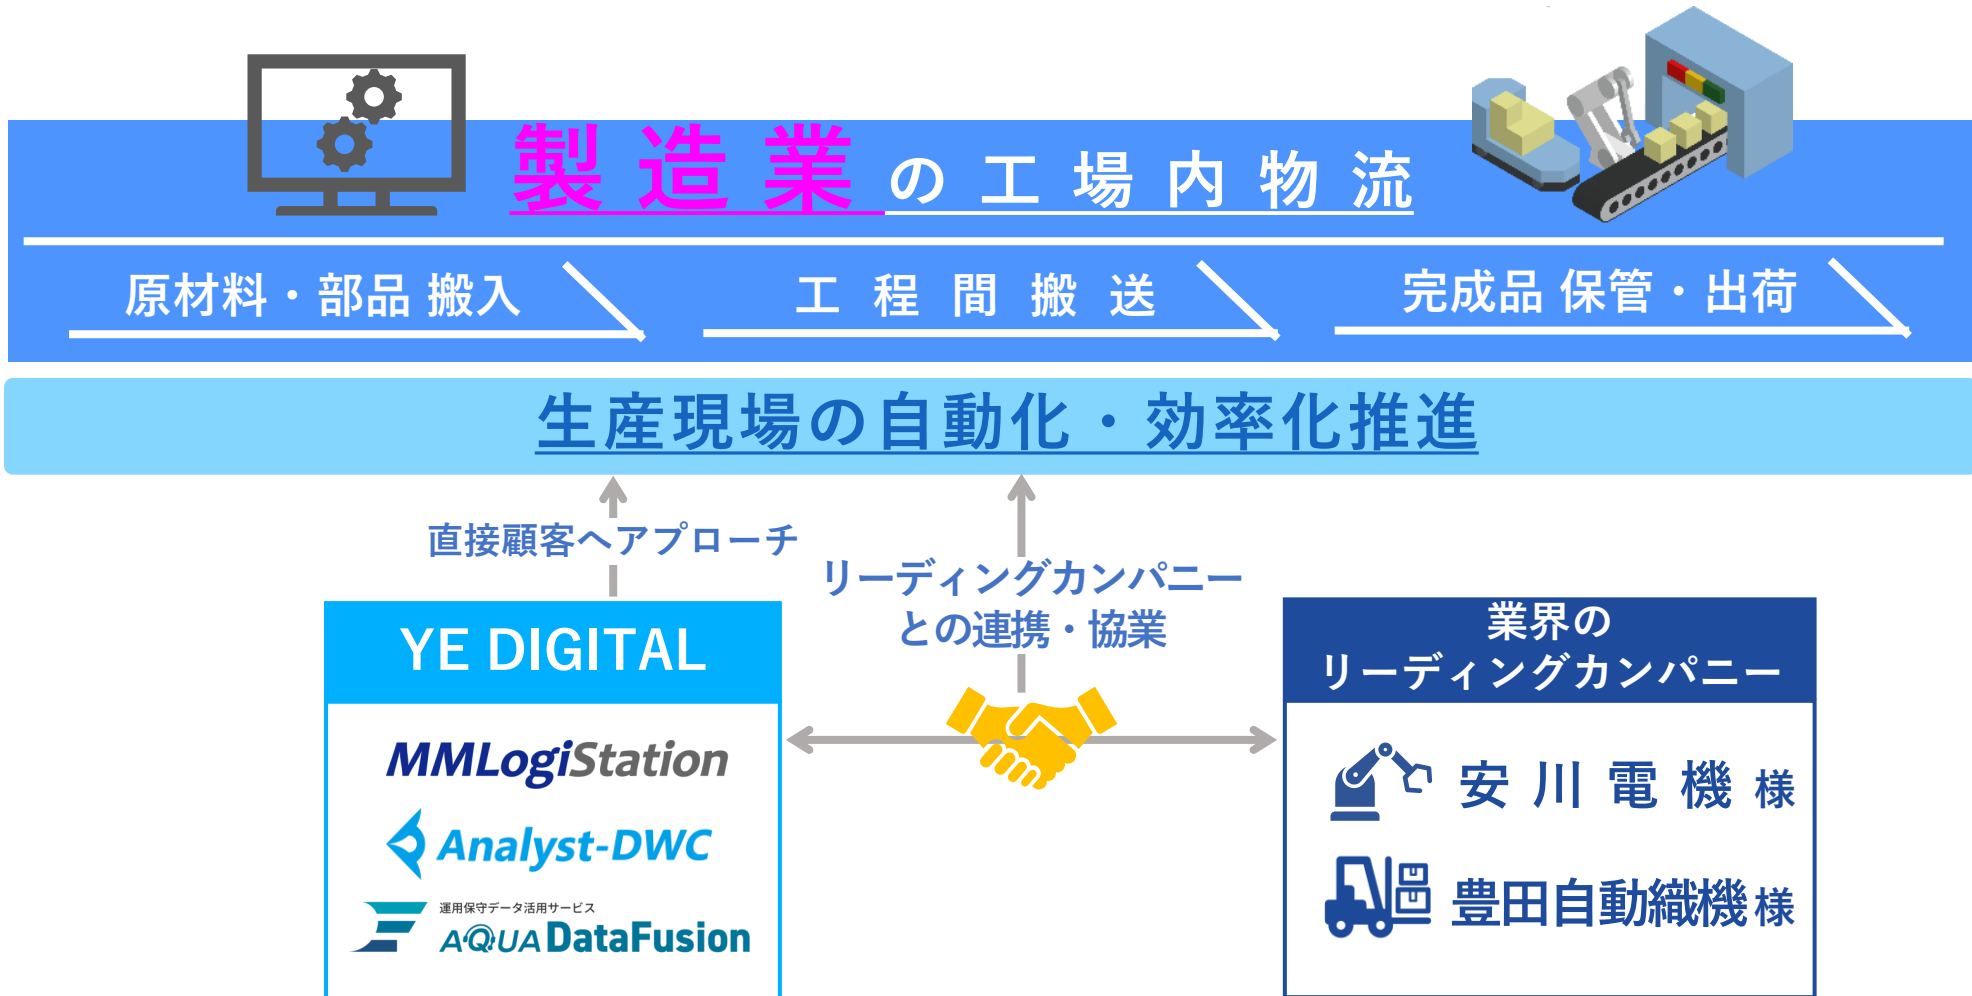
製造業の工場内物流

原材料・部品搬入

工程間搬送

完成品保管・出荷

生産現場の自動化・効率化推進

直接顧客へアプローチ

リーディングカンパニーとの連携・協業

YE DIGITAL

MMLogiStation

Analyst-DWC

運用保守データ活用サービス

AQUA DataFusion

業界のリーディングカンパニー

安川電機様

豊田自動織機様